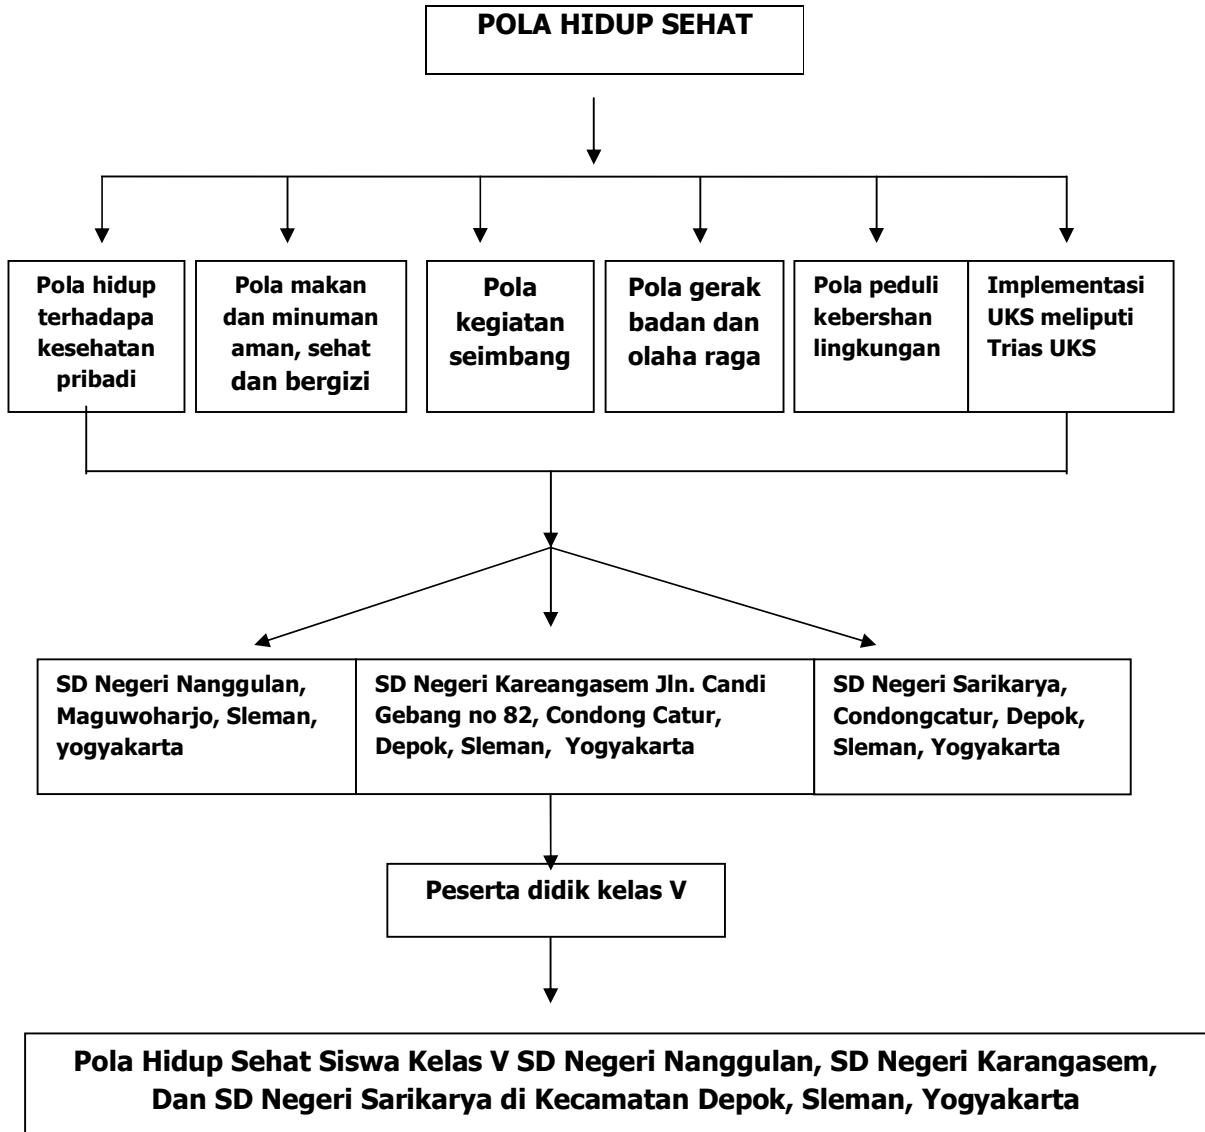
POLA HIDUP SEHAT

Pola hidup terhadapa kesehatan pribadi

Pola makan dan minuman aman, sehat dan bergizi

Pola kegiatan seimbang

Pola gerak badan dan olaha raga

Pola peduli kebershan lingkungan

Implementasi UKS meliputi Trias UKS

SD Negeri Nanggulan, Maguwoharjo, Sleman, yogyakarta

SD Negeri Kareangasem Jln. Candi Gebang no 82, Condong Catur, Depok, Sleman, Yogyakarta

SD Negeri Sarikarya, Condongcatur, Depok, Sleman, Yogyakarta

Peserta didik kelas V

Pola Hidup Sehat Siswa Kelas V SD Negeri Nanggulan, SD Negeri Karangasem, Dan SD Negeri Sarikarya di Kecamatan Depok, Sleman, Yogyakarta